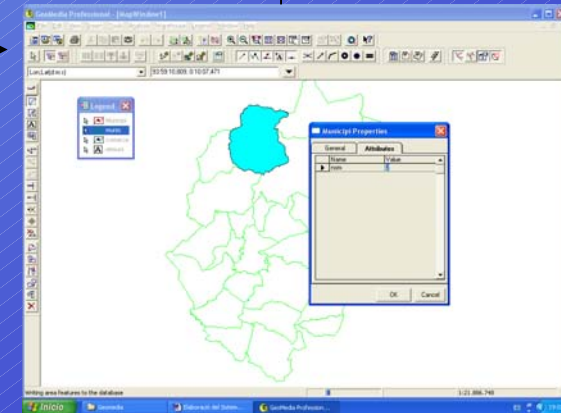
GeoMedia Professional - [MapWindow1]

Lon,Lat(dms)

93:59:10.809, 0:10:07.471

Legend

Municipi

Municipi Properties

General

Attributes

| Name | Value |
|---|---|
| nom | |

OK

Cancel

Writing area features to the database

1:21.386.749

Inicio

Geomedia

Elaboració del Sistem...

GeoMedia Profession...